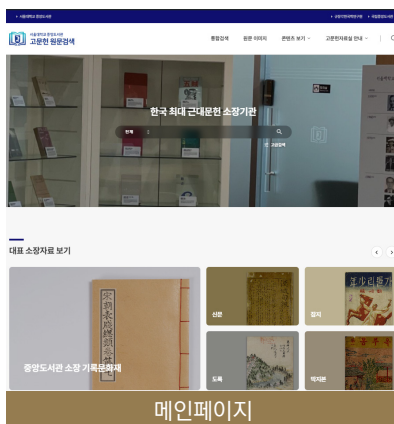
서울대학교 중앙도서관

고문헌 원문검색

통합검색
원문 이미지
콘텐츠 보기
고문헌자료실 안내

한국 최대 근대문헌 소장기관

전체

고급검색

대표 소장자료 보기

중앙도서관 소장 기록문화재

신문

잡지

도록

딱지본

메인페이지